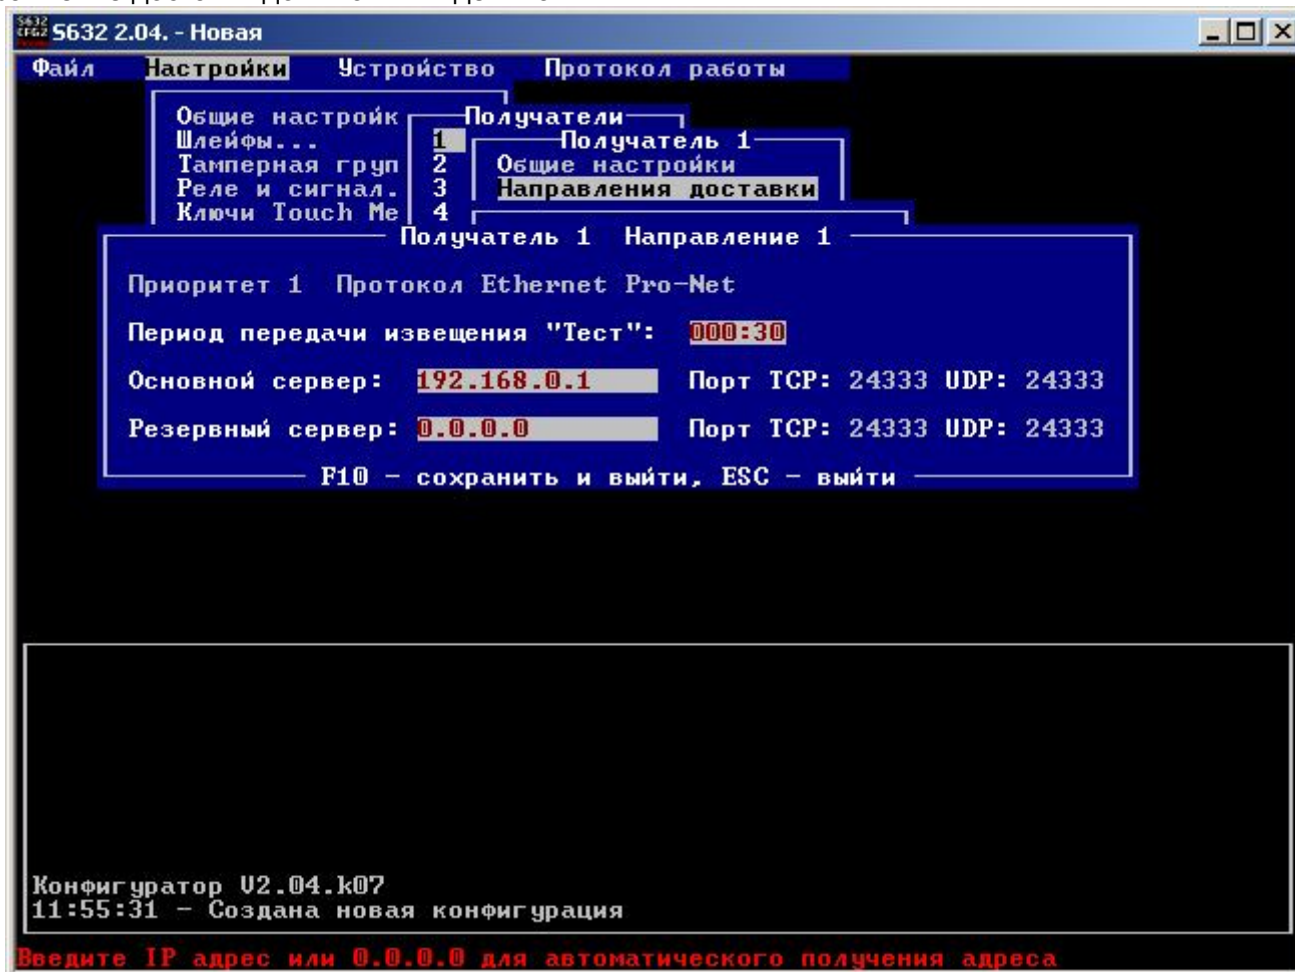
S632 2.04. - Новая

Файл Настройки Устройство Протокол работы

Общие настройк
Шлейфы...
Тамперная груп
Реле и сигнал.
Ключи Touch Me

Получатели
1
2
3
4

Получатель 1
Общие настройки
Направления доставки

Получатель 1 Направление 1

Приоритет 1 Протокол Ethernet Pro-Net

Период передачи извещения "Тест": 000:30

Основной сервер: 192.168.0.1 Порт TCP: 24333 UDP: 24333

Резервный сервер: 0.0.0.0 Порт TCP: 24333 UDP: 24333

F10 - сохранить и выйти, ESC - выйти

Конфигуратор V2.04.k07
11:55:31 - Создана новая конфигурация

Введите IP адрес или 0.0.0.0 для автоматического получения адреса